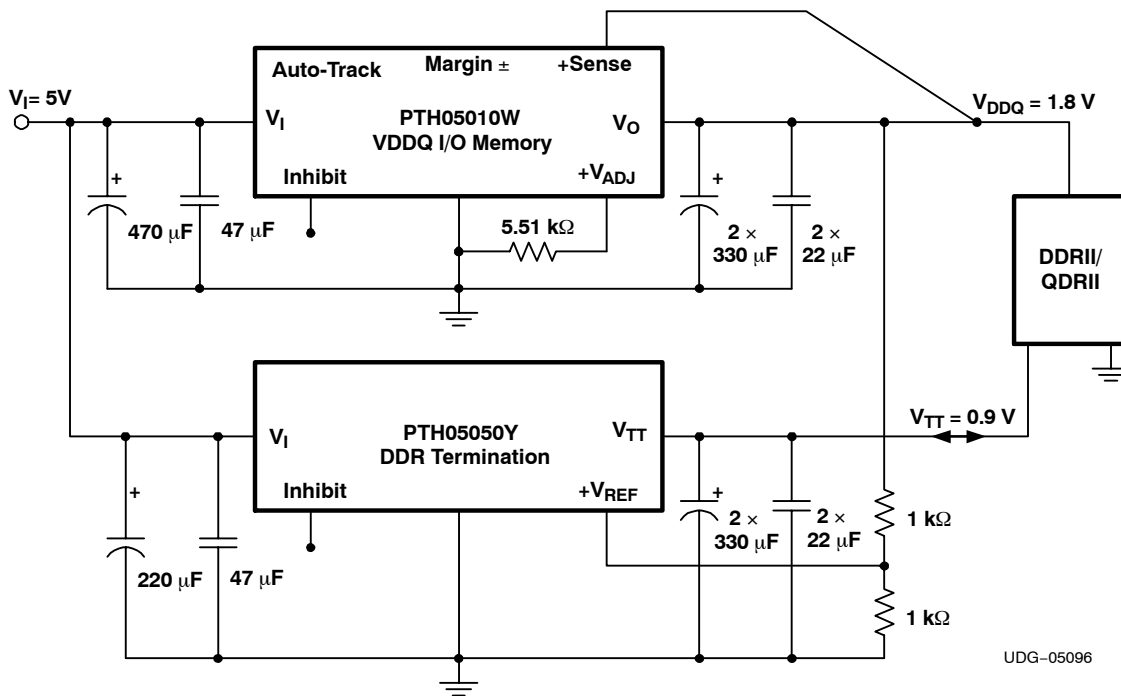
$V_I$= 5V

Auto-Track
Margin ±
+Sense
$V_I$
PTH05010W
VDDQ I/O Memory
$V_O$
Inhibit
$+V_{ADJ}$

$V_{DDQ}$ = 1.8 V

+
470 μF
47 μF
5.51 kΩ
+
2 × 330 μF
2 × 22 μF

DDRII/ QDRII

$V_I$
PTH05050Y
DDR Termination
$V_{TT}$
Inhibit
$+V_{REF}$

$V_{TT}$ = 0.9 V

+
220 μF
47 μF
+
2 × 330 μF
2 × 22 μF
1 kΩ
1 kΩ

UDG−05096